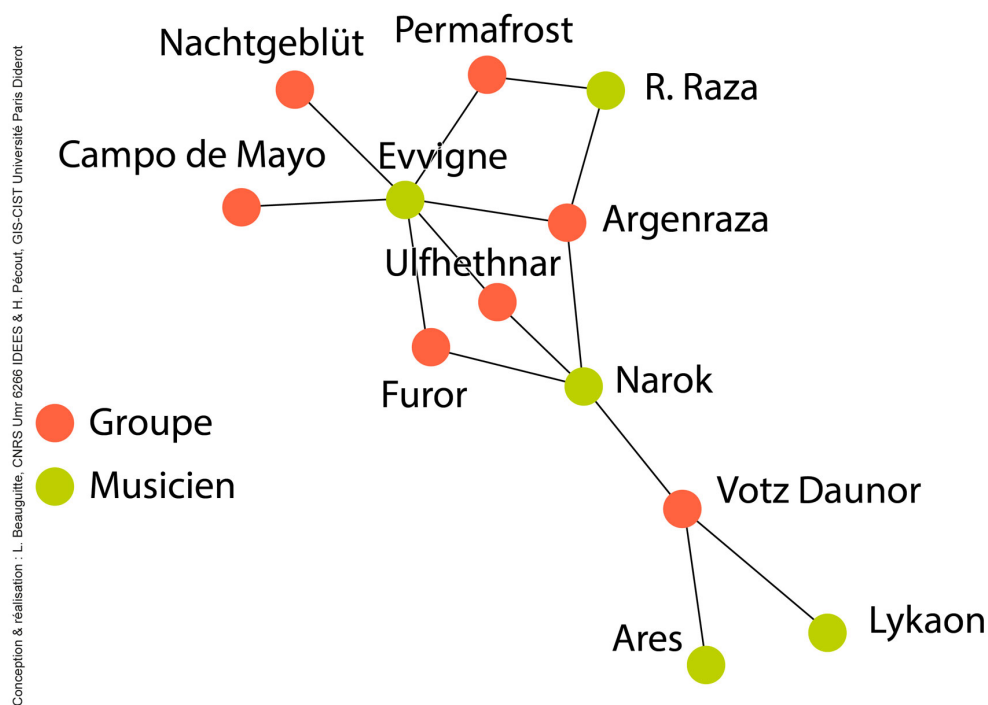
Conception & réalisation : L. Beauguitte, CNRS Umr 6266 IDEES & H. Pécout, GIS-CIST Université Paris Diderot

Nachtgeblüt

Permafrost

R. Raza

Campo de Mayo

Evvigne

Argenraza

Ulfhethnar

Furor

Narok

Groupe

Musicien

Votz Daunor

Ares

Lykaon